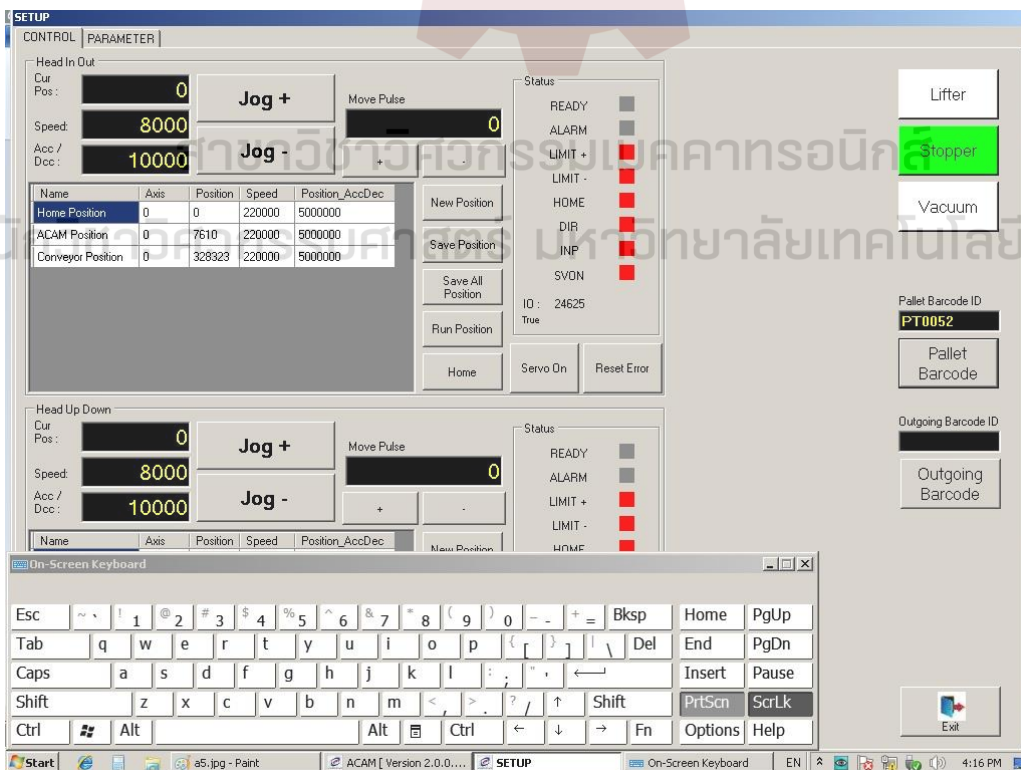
SETUP
CONTROL | PARAMETER

Head In Out
Cur Pos : 0
Speed: 8000
Acc / Dcc : 10000
Jog +
Jog -
Move Pulse
0
+
-

| Name | Axis | Position | Speed | Position_AccDec |
|---|---|---|---|---|
| Home Position | 0 | 0 | 220000 | 5000000 |
| ACAM Position | 0 | 7610 | 220000 | 5000000 |
| Conveyor Position | 0 | 328323 | 220000 | 5000000 |

New Position
Save Position
Save All Position
Run Position
Home

Status
READY
ALARM
LIMIT +
LIMIT -
HOME
DIR
INP
SVON
IO : 24625
True
Servo On
Reset Error

สาขาวิชาวิศวกรรมเมคคาทรอนิกส์
วิศวกรรมศาสตร์ มหาวิทยาลัยเทคโนโลยี

Lifter
Stopper
Vacuum
Pallet Barcode ID
PT0052
Pallet Barcode
Outgoing Barcode ID
Outgoing Barcode

Head Up Down
Cur Pos : 0
Speed: 8000
Acc / Dcc : 10000
Jog +
Jog -
Move Pulse
0
+
-

| Name | Axis | Position | Speed | Position_AccDec |
|---|---|---|---|---|

New Position

Status
READY
ALARM
LIMIT +
LIMIT -
HOME

On-Screen Keyboard
Esc ~ ` ! 1 @ 2 # 3 $ 4 % 5 ^ 6 & 7 * 8 ( 9 ) 0 _ - + = Bksp Home PgUp
Tab q w e r t y u i o p { [ } ] | \ Del End PgDn
Caps a s d f g h j k l : ; " ' Insert Pause
Shift z x c v b n m < , > . ? / ↑ Shift PrtScn ScrLk
Ctrl Alt Alt Ctrl ← ↓ → Fn Options Help

Exit

Start | a5.jpg - Paint | ACAM [ Version 2.0.0.... | SETUP | On-Screen Keyboard | EN | 4:16 PM